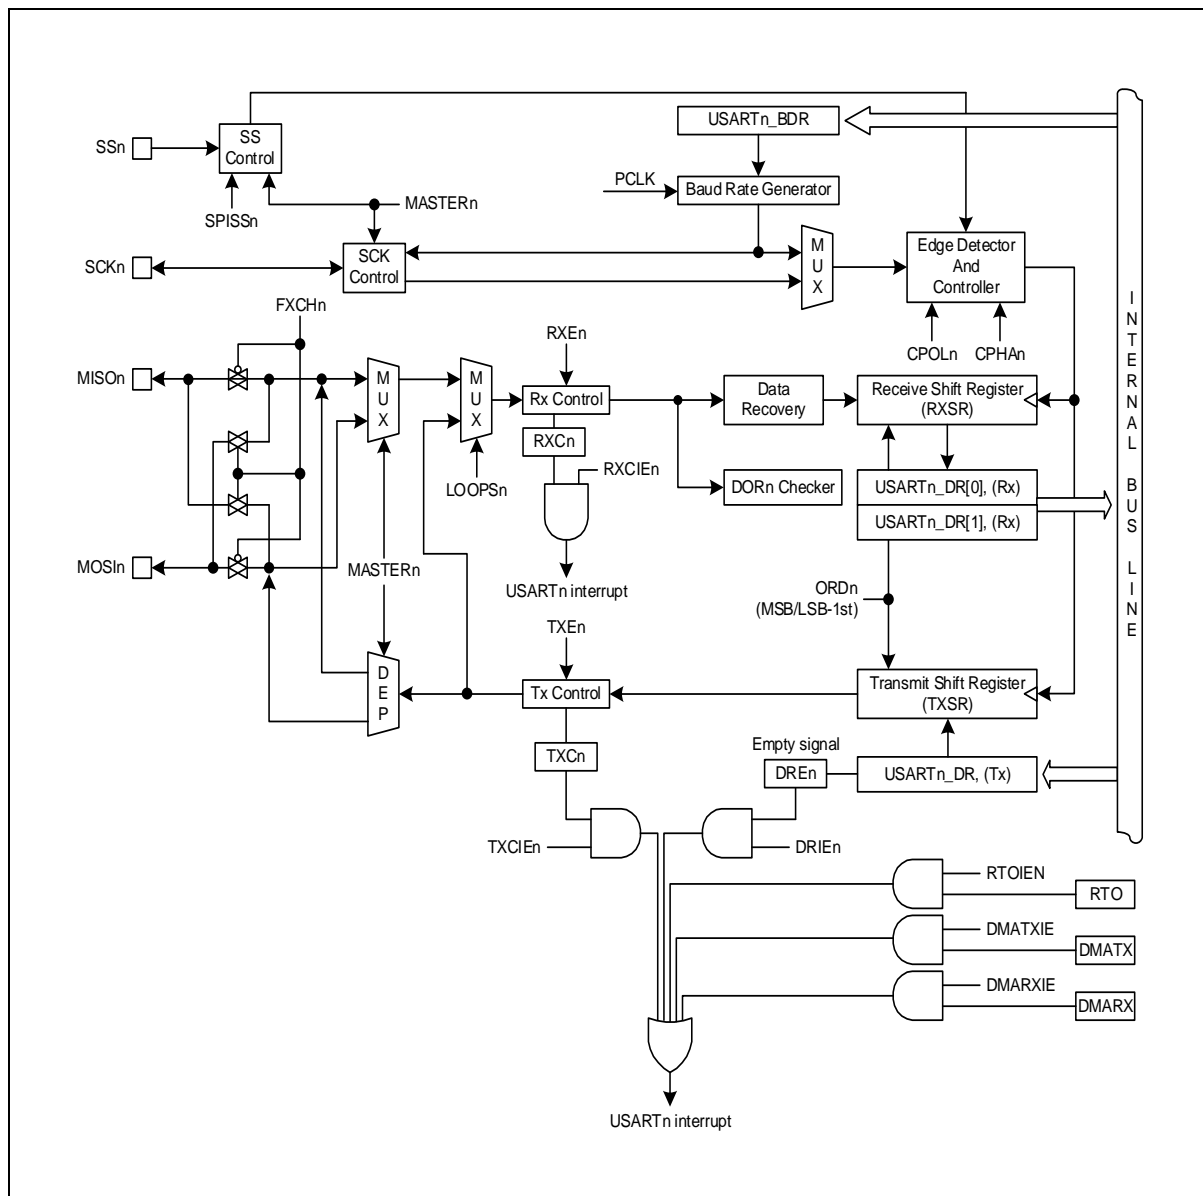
SSn
SS Control
SPISSn
MASTERn
USARTn_BDR
PCLK
Baud Rate Generator
SCKn
SCK Control
MUX
Edge Detector And Controller
FXCHn
CPOLn
CPHAn
RXEn
MISOn
MUX
MUX
Rx Control
Data Recovery
Receive Shift Register (RXSR)
RXCn
RXCIEn
LOOPSn
DORn Checker
USARTn_DR[0], (Rx)
USARTn_DR[1], (Rx)
MOSIn
MASTERn
USARTn interrupt
ORDn (MSB/LSB-1st)
TXEn
DEP
Tx Control
Transmit Shift Register (TXSR)
Empty signal
TXCn
DREn
USARTn_DR, (Tx)
TXCIEn
DRIEn
RTOIEN
RTO
DMATXIE
DMATX
DMARXIE
DMARX
USARTn interrupt
INTERNAL BUS LINE